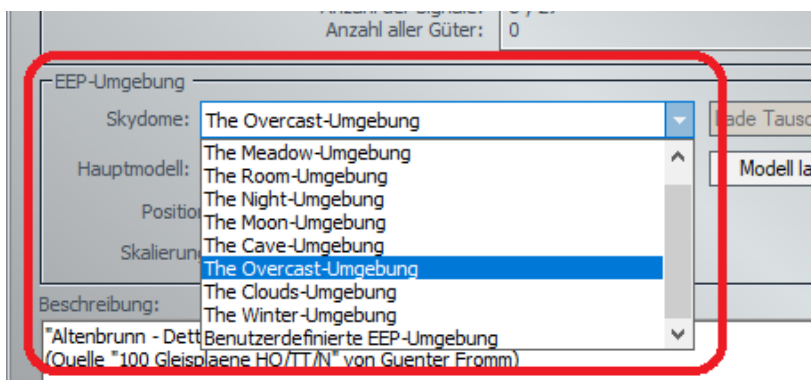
Anzahl aller Güter: 0

EEP-Umgebung

Skydome: The Overcast-Umgebung

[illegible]ade Tausc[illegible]

Hauptmodell:

Modell la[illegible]

Positio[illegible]

Skalierun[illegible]

The Meadow-Umgebung
The Room-Umgebung
The Night-Umgebung
The Moon-Umgebung
The Cave-Umgebung
The Overcast-Umgebung
The Clouds-Umgebung
The Winter-Umgebung
Benutzerdefinierte EEP-Umgebung

Beschreibung:

"Altenbrunn - Dett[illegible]
(Quelle "100 Gleisplaene HO/TT/N" von Guenter Fromm)